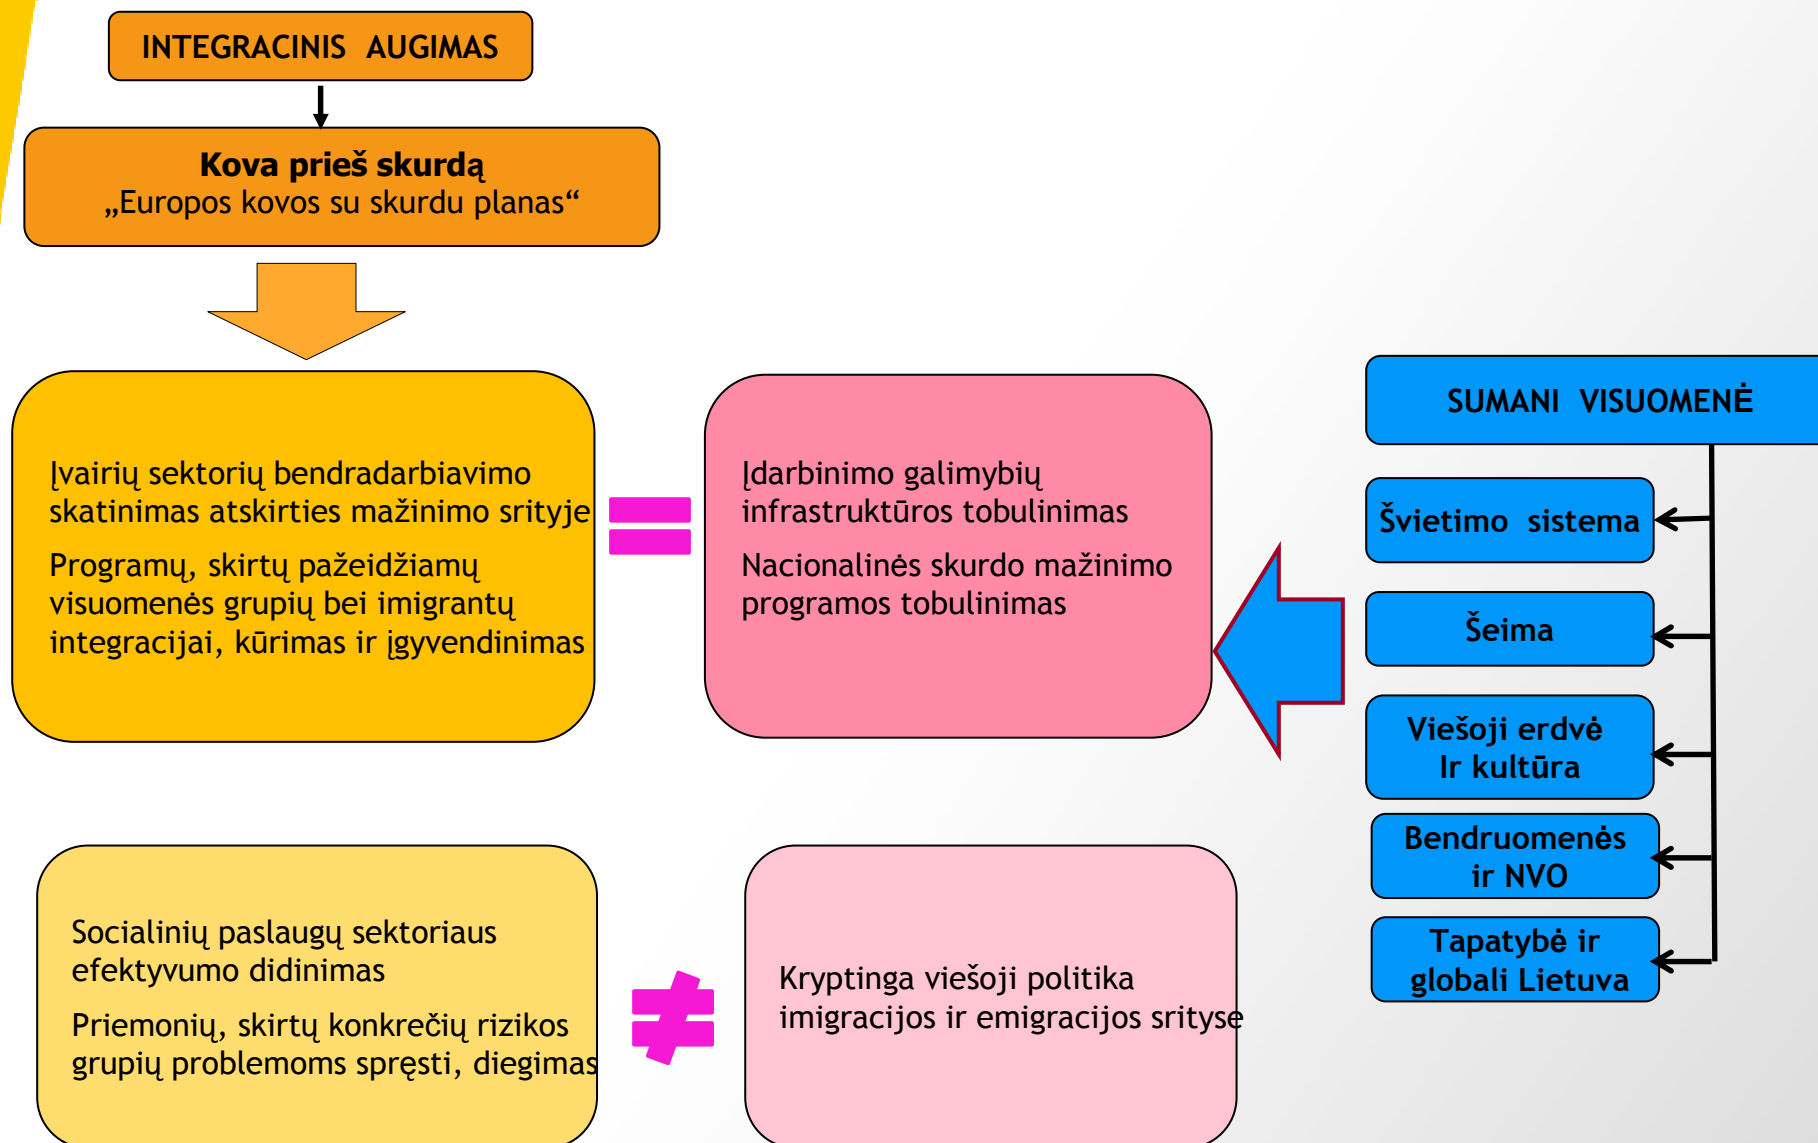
INTEGRACINIS AUGIMAS

**Kova prieš skurdą**
„Europos kovos su skurdu planas“

Įvairių sektorių bendradarbiavimo skatinimas atskirties mažinimo srityje

Programų, skirtų pažeidžiamų visuomenės grupių bei imigrantų integracijai, kūrimas ir įgyvendinimas

=

Įdarbinimo galimybių infrastruktūros tobulinimas

Nacionalinės skurdo mažinimo programos tobulinimas

SUMANI VISUOMENĖ

Švietimo sistema

Šeima

Viešoji erdvė
Ir kultūra

Bendruomenės
ir NVO

Tapatybė ir
globali Lietuva

Socialinių paslaugų sektoriaus efektyvumo didinimas

Priemonių, skirtų konkrečių rizikos grupių problemoms spręsti, diegimas

≠

Kryptinga viešoji politika imigracijos ir emigracijos srityse